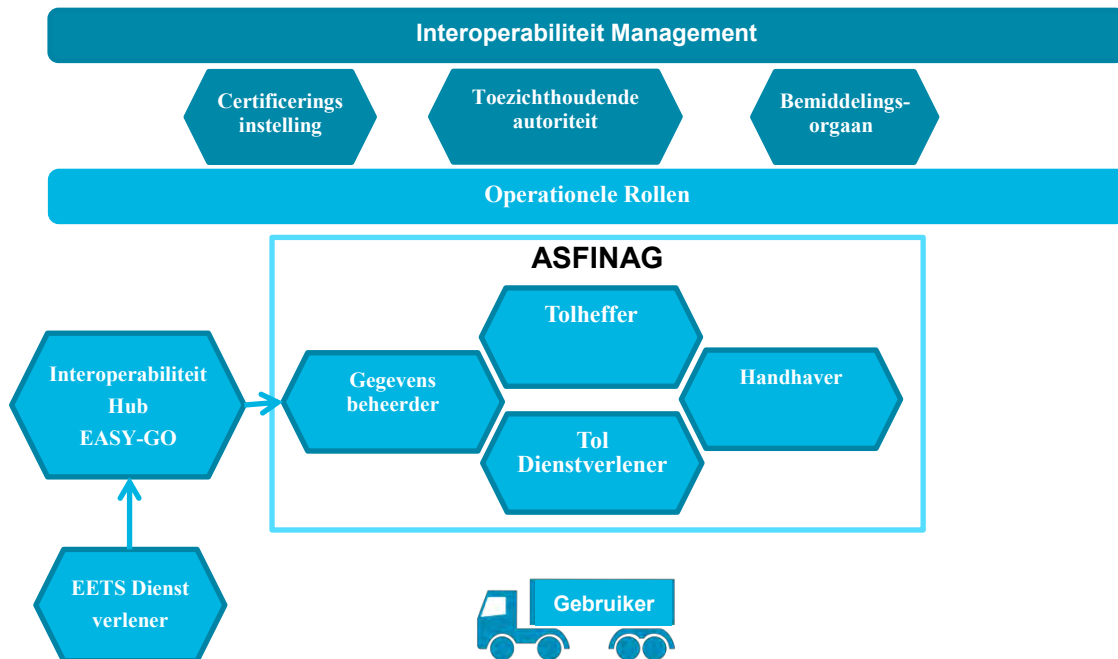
Interoperabiliteit Management

Certificerings instelling

Toezichthoudende autoriteit

Bemiddelings-orgaan

Operationele Rollen

ASFINAG

Tolheffer

Gegevens beheerder

Handhaver

Tol Dienstverlener

Interoperabiliteit Hub EASY-GO

EETS Dienst verlener

Gebruiker